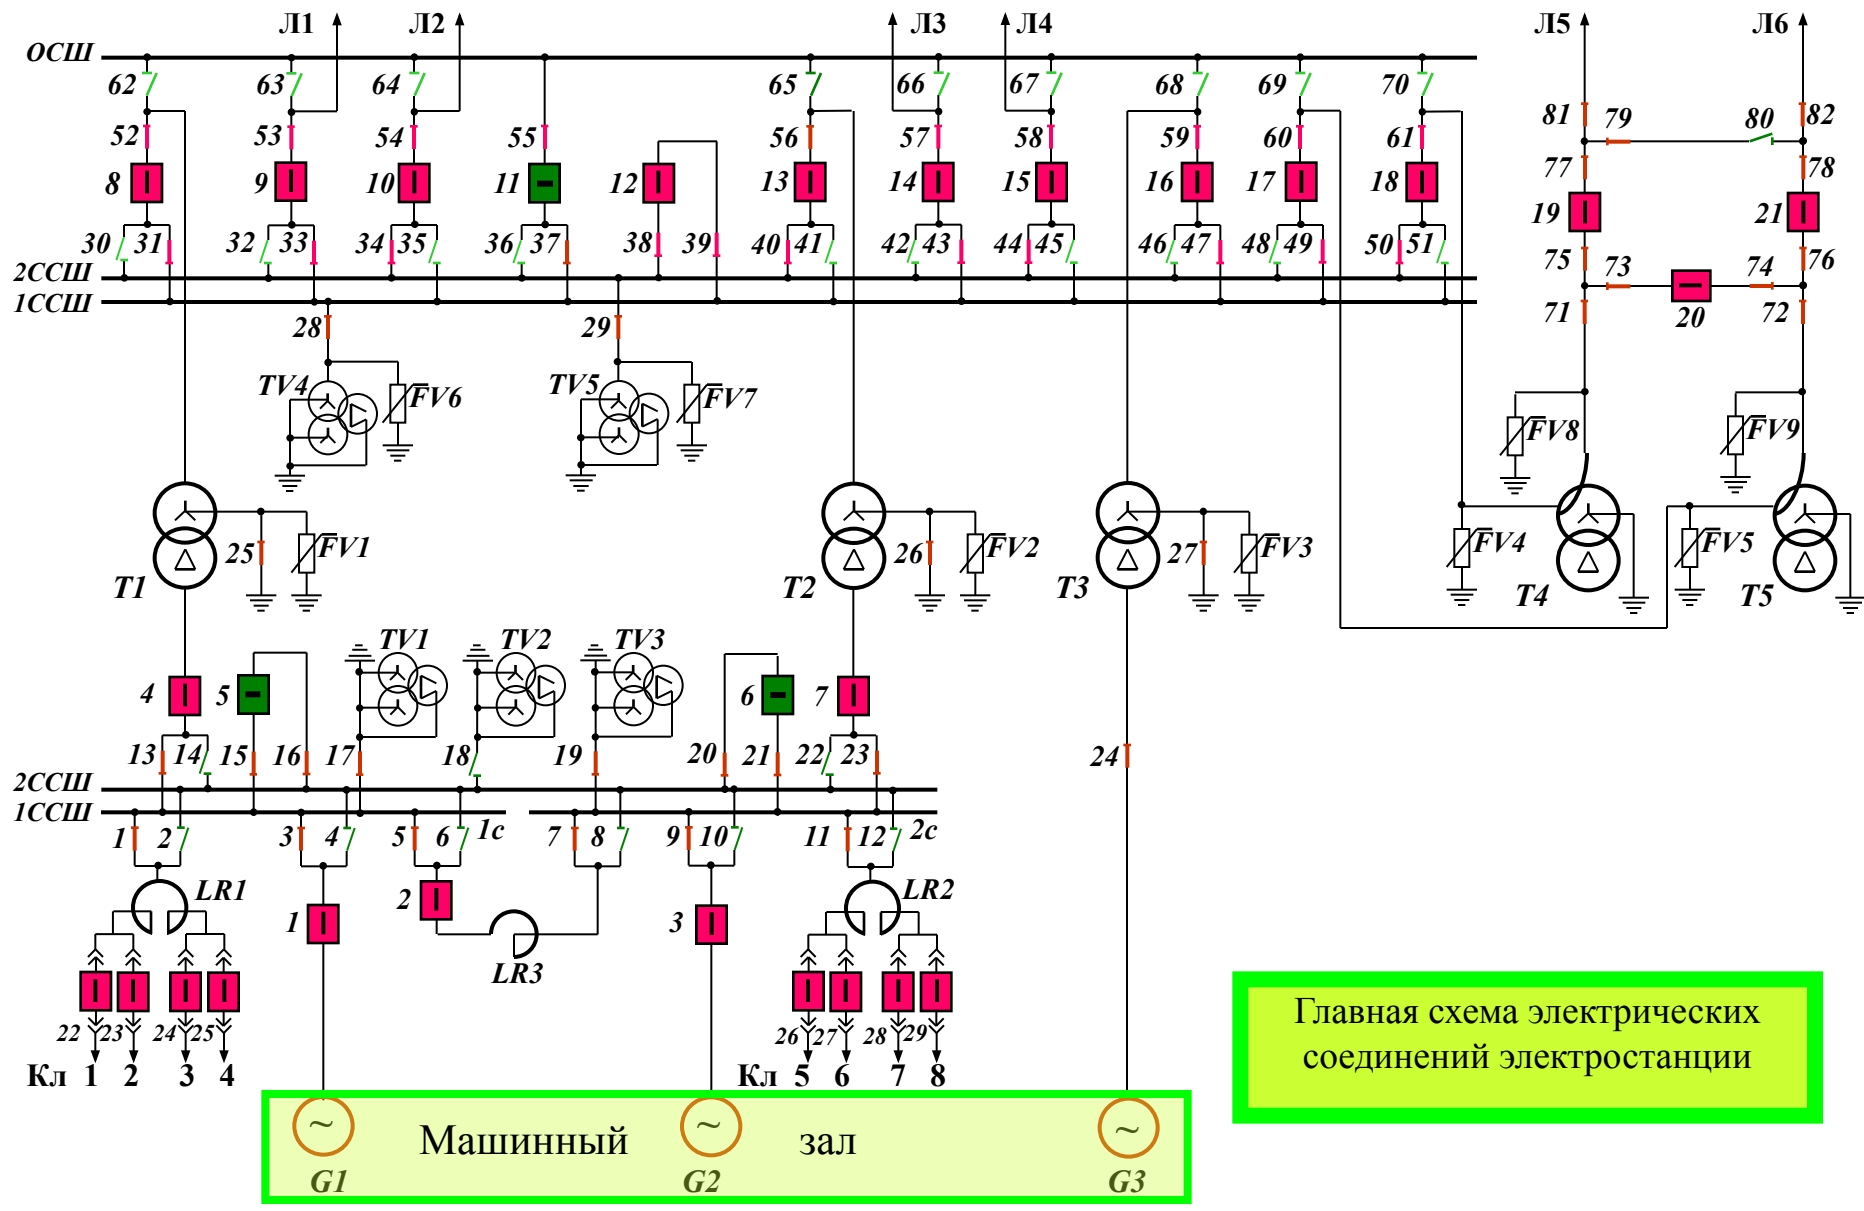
Л1 Л2 Л3 Л4 Л5 Л6

ОСШ

62 63 64 65 66 67 68 69 70

52 53 54 55 56 57 58 59 60 61

8 9 10 11 12 13 14 15 16 17 18

30 31 32 33 34 35 36 37 38 39 40 41 42 43 44 45 46 47 48 49 50 51

2СШ
1СШ

28 29

TV4 FV6 TV5 FV7

81 79 80 82
77 78
19 21
75 73 74 76
20
71 72

FV8 FV9

T1 25 FV1
T2 26 FV2
T3 27 FV3
FV4 T4 FV5 T5

TV1 TV2 TV3

4 5 6 7

13 14 15 16 17 18 19 20 21 22 23

24

2СШ
1СШ

1 2 3 4 5 6 1с 7 8 9 10 11 12 2с

LR1 LR2

1 2 3

LR3

22 23 24 25 26 27 28 29

Кл 1 2 3 4
Кл 5 6 7 8

Главная схема электрических соединений электростанции

Машинный зал

G1 G2 G3